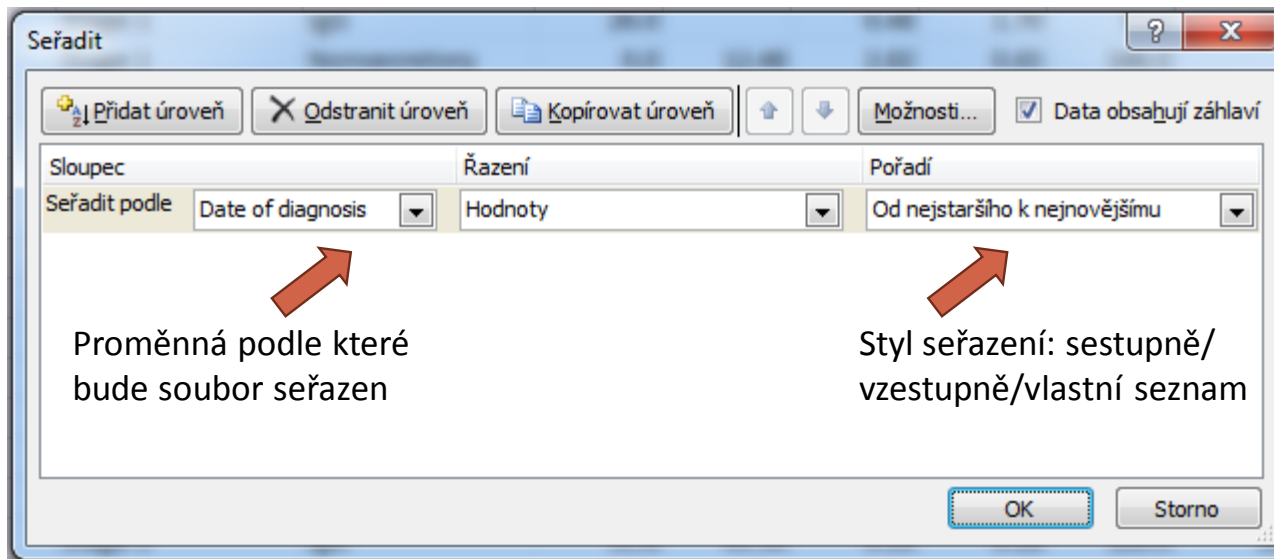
Seřadit

?

X

Přidat úroveň

Odstranit úroveň

Kopírovat úroveň

Možnosti...

Data obsahují záhlaví

| Sloupec | | Řazení | Pořadí |
|---|---|---|---|
| Seřadit podle | Date of diagnosis | Hodnoty | Od nejstaršího k nejnovějšímu |

Proměnná podle které bude soubor seřazen

Styl seřazení: sestupně/ vzestupně/vlastní seznam

OK

Storno